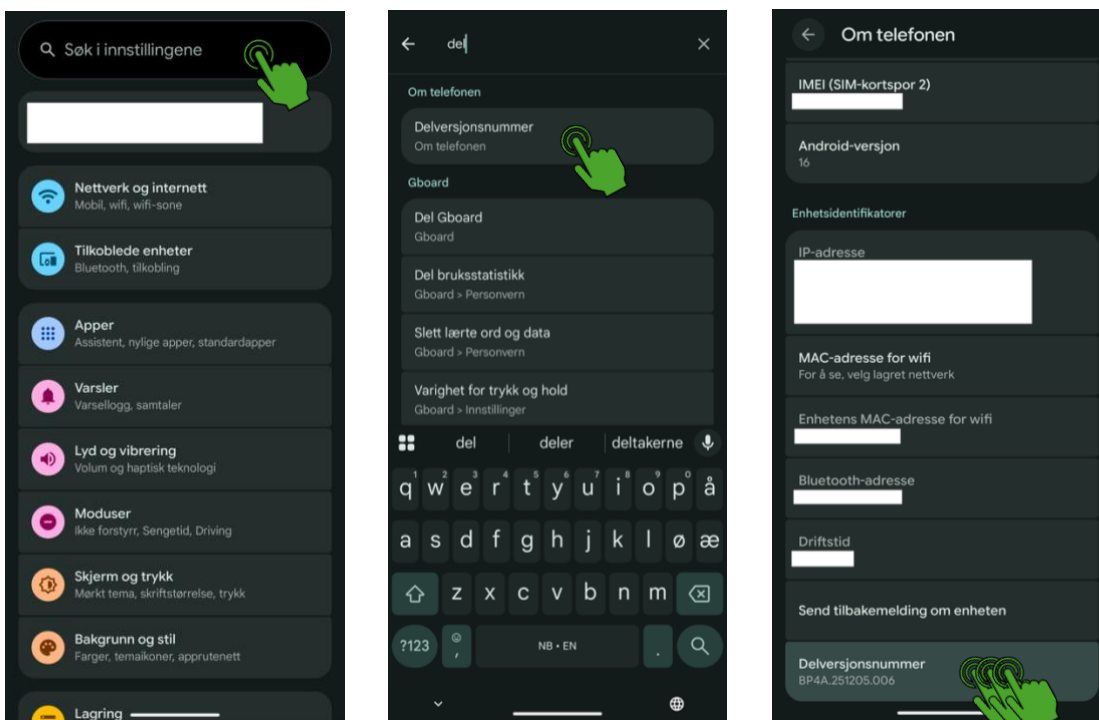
Søk i innstillingene

Nettverk og internett
Mobil, wifi, wifi-sone

Tilkoblede enheter
Bluetooth, tilkobling

Apper
Assistent, nylige apper, standardapper

Varsler
Varsellogg, samtaler

Lyd og vibrering
Volum og haptisk teknologi

Moduser
Ikke forstyrr, Sengetid, Driving

Skjerm og trykk
Mørkt tema, skriftstørrelse, trykk

Bakgrunn og stil
Farger, temaikoner, apprutenett

Lagring

del

Om telefonen

Delversjonsnummer
Om telefonen

Gboard

Del Gboard
Gboard

Del bruksstatistikk
Gboard > Personvern

Slett lærte ord og data
Gboard > Personvern

Varighet for trykk og hold
Gboard > Innstillinger

del | deler | deltakerne

q w e r t y u i o p å
a s d f g h j k l ø æ
z x c v b n m
?123 , NB • EN .

Om telefonen

IMEI (SIM-kortspor 2)

Android-versjon
16

Enhetsidentifikatorer

IP-adresse

MAC-adresse for wifi
For å se, velg lagret nettverk

Enhetens MAC-adresse for wifi

Bluetooth-adresse

Driftstid

Send tilbakemelding om enheten

Delversjonsnummer
BP4A.251205.006